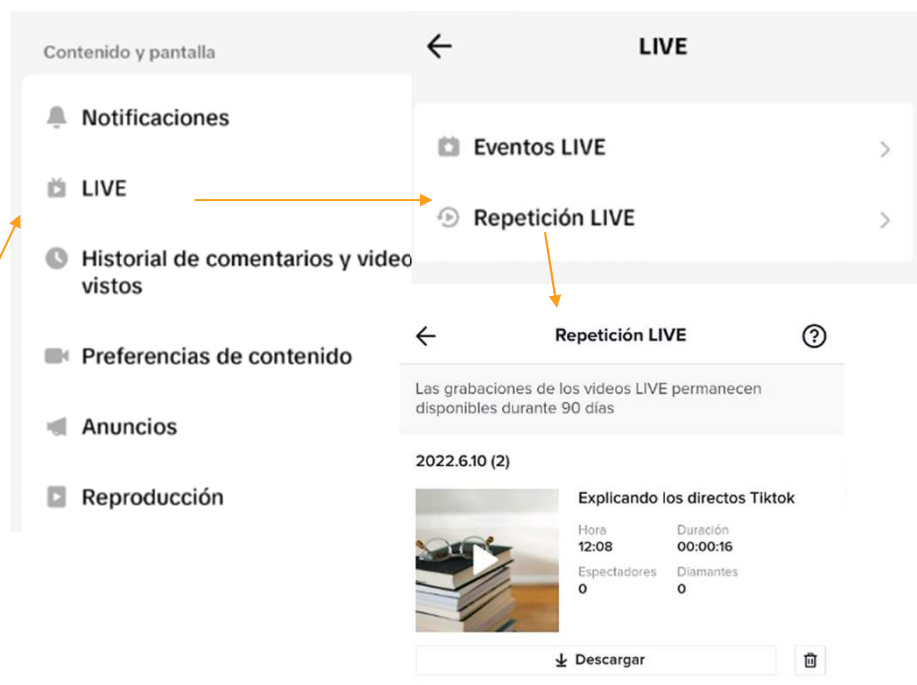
Contenido y pantalla

Notificaciones

LIVE

Historial de comentarios y video vistos

Preferencias de contenido

Anuncios

Reproducción

LIVE

Eventos LIVE

Repetición LIVE

Repetición LIVE

Las grabaciones de los videos LIVE permanecen disponibles durante 90 días

2022.6.10 (2)

Explicando los directos Tiktok

Hora
12:08

Duración
00:00:16

Espectadores
0

Diamantes
0

Descargar